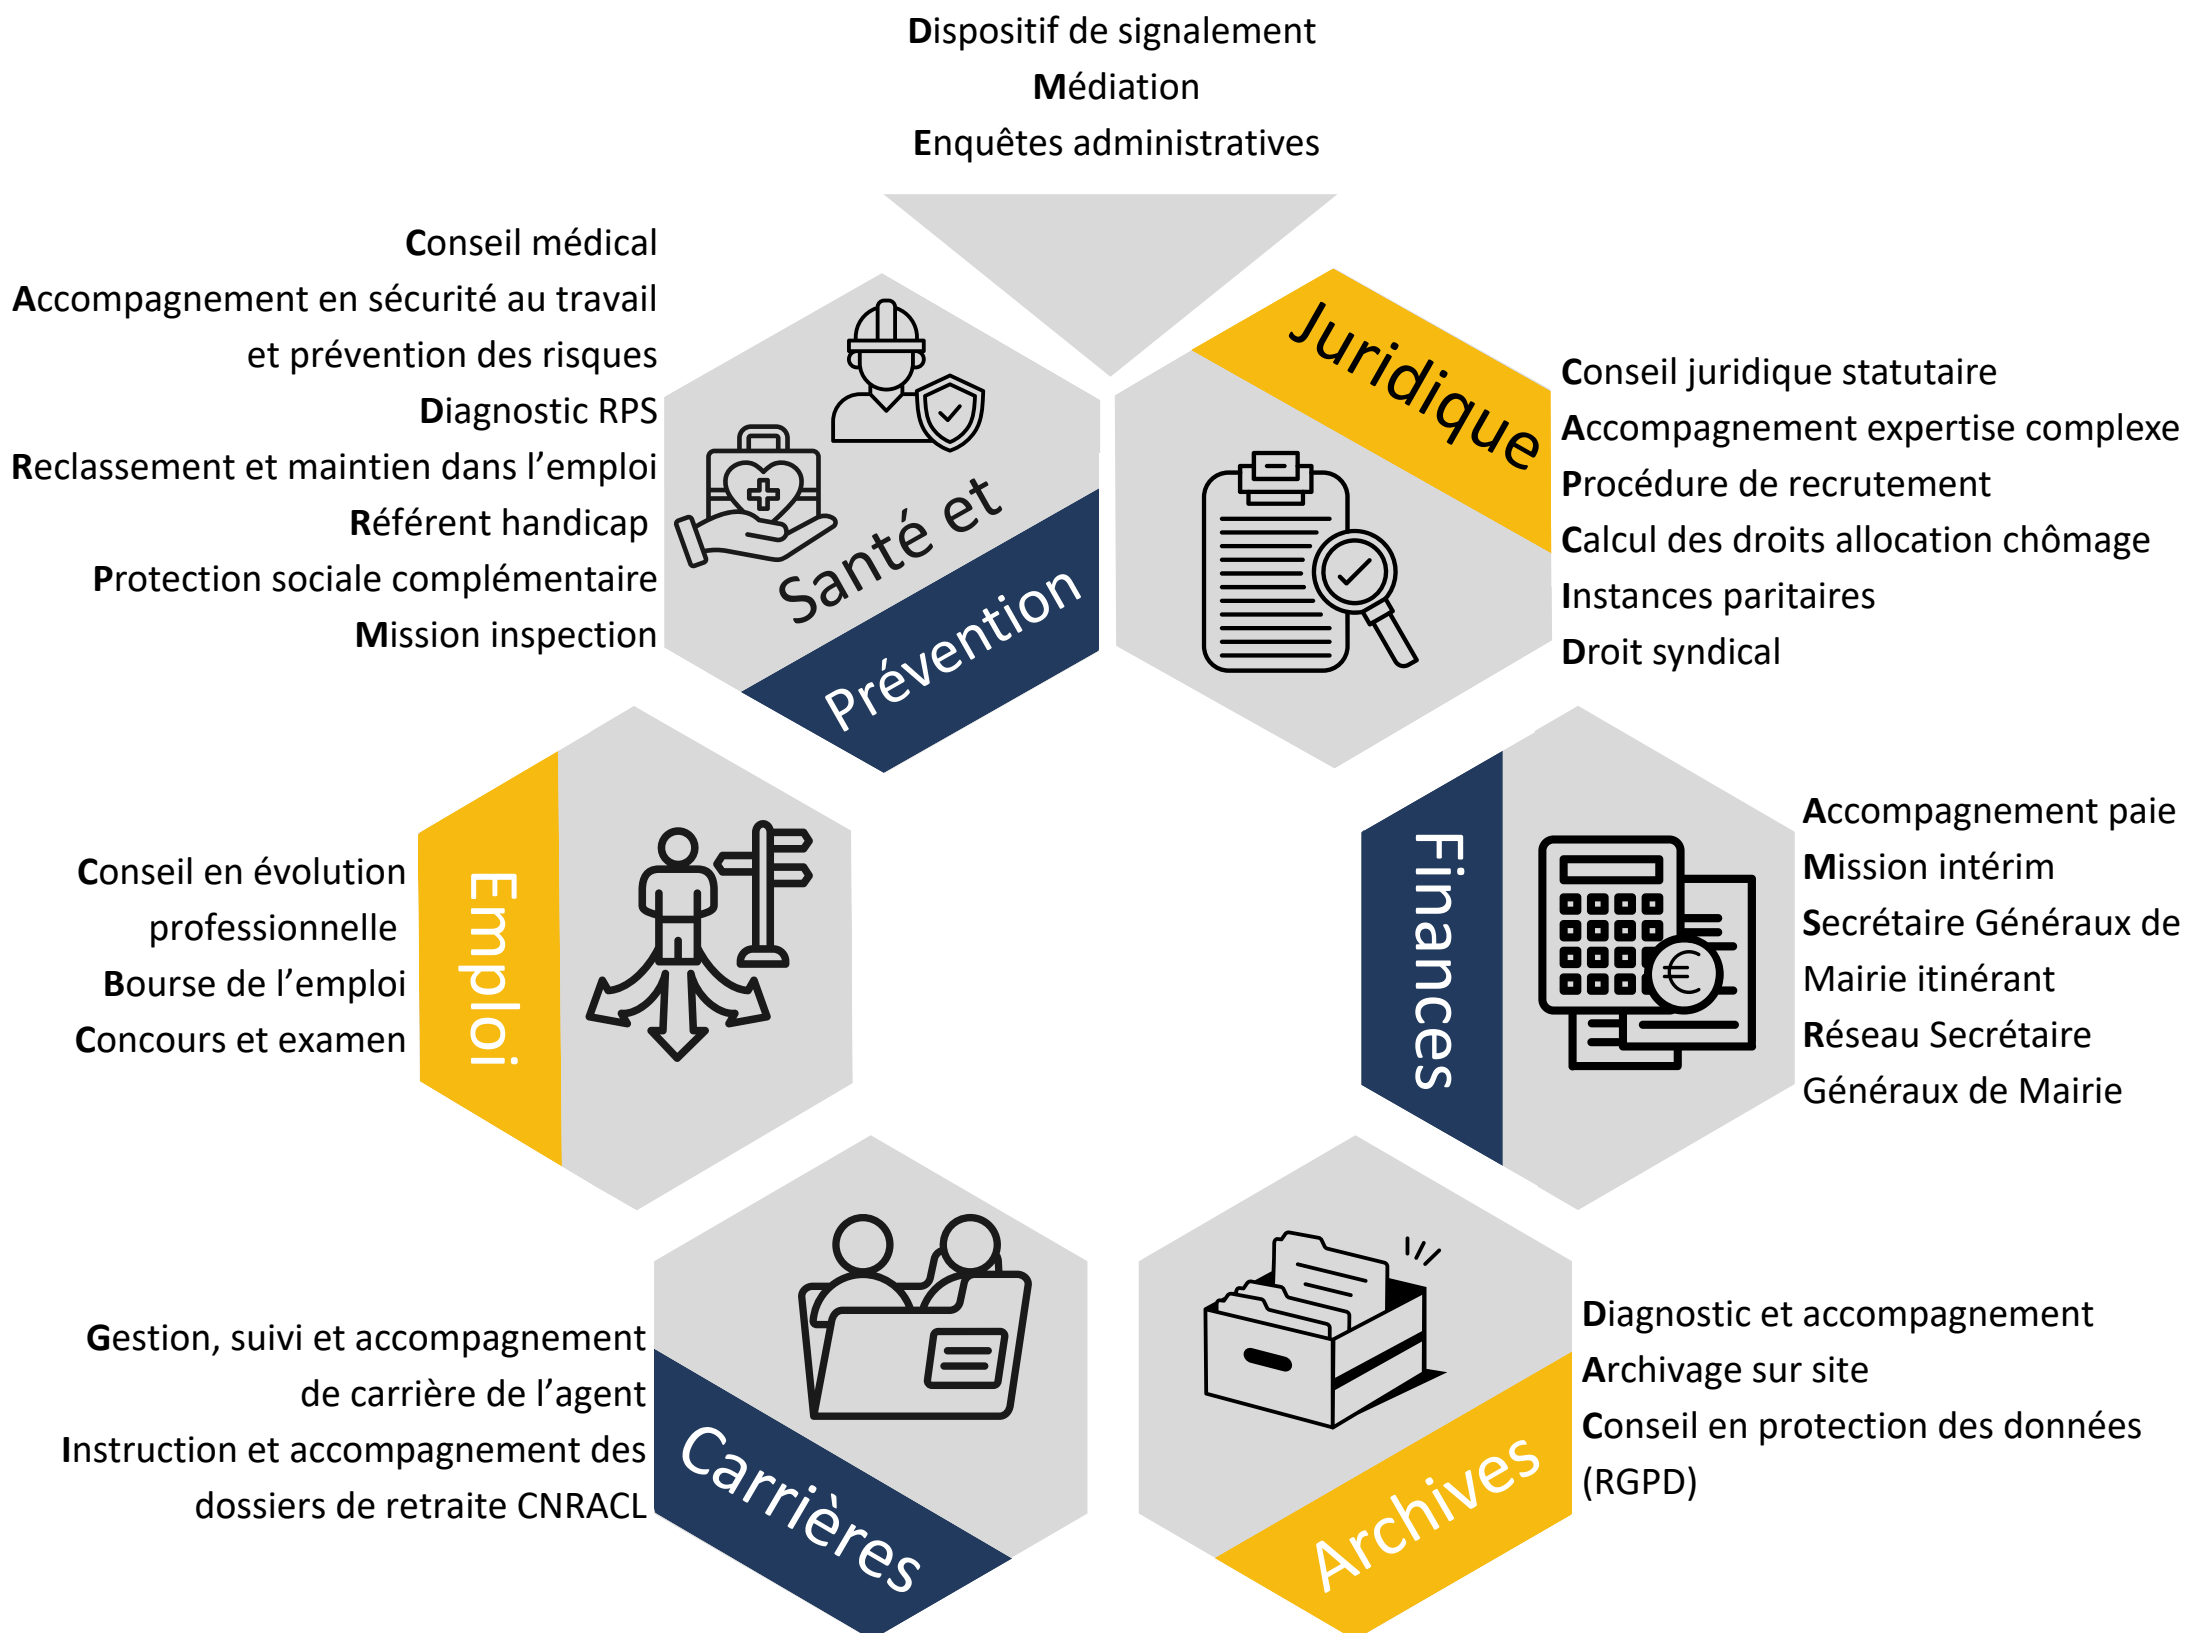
Dispositif de signalement
Médiation
Enquêtes administratives

Conseil médical
Accompagnement en sécurité au travail et prévention des risques
Diagnostic RPS
Reclassement et maintien dans l'emploi
Référent handicap
Protection sociale complémentaire
Mission inspection

Santé et Prévention

Juridique

Conseil juridique statutaire
Accompagnement expertise complexe
Procédure de recrutement
Calcul des droits allocation chômage
Instances paritaires
Droit syndical

Conseil en évolution professionnelle
Bourse de l'emploi
Concours et examen

Emploi

Finances

Accompagnement paie
Mission intérim
Secrétaire Généraux de Mairie itinérant
Réseau Secrétaire Généraux de Mairie

Gestion, suivi et accompagnement de carrière de l'agent
Instruction et accompagnement des dossiers de retraite CNRACL

Carrières

Archives

Diagnostic et accompagnement
Archivage sur site
Conseil en protection des données (RGPD)